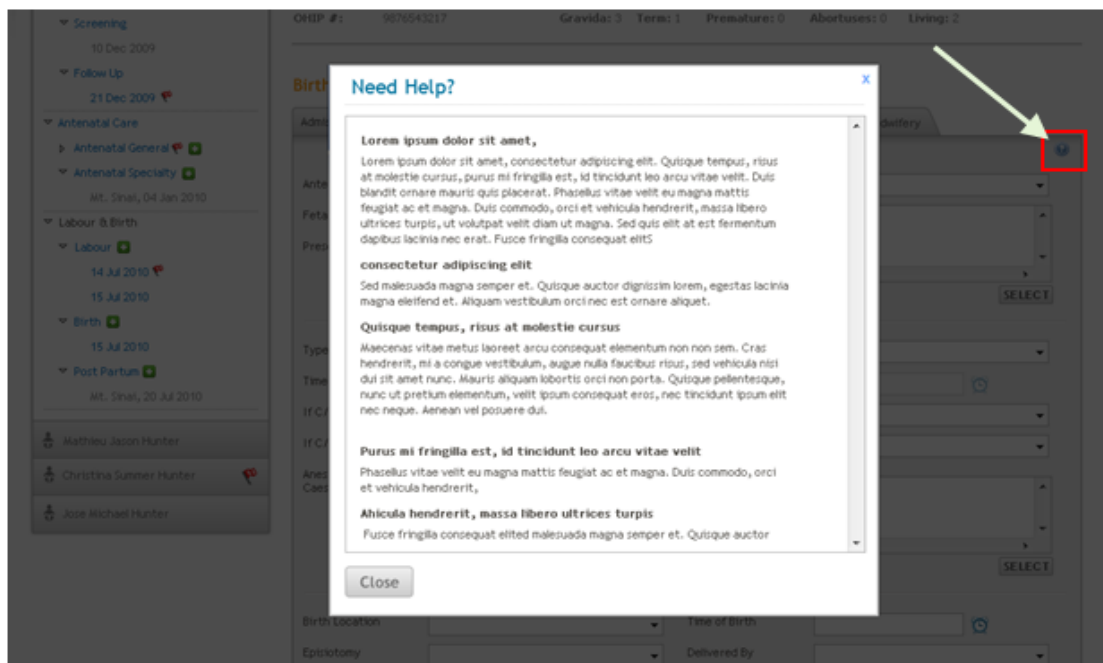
Screening
10 Dec 2009
Follow Up
21 Dec 2009
Antenatal Care
Antenatal General
Antenatal Specialty
Mt. Sinai, 04 Jan 2010
Labour & Birth
Labour
14 Jul 2010
15 Jul 2010
Birth
15 Jul 2010
Post Partum
Mt. Sinai, 20 Jul 2010
Mathieu Jason Hunter
Christina Summer Hunter
Jose Michael Hunter

OHIP #: 9876543217 Gravida: 3 Term: 1 Premature: 0 Abortuses: 0 Living: 2

Birth
Adm
idwifery
Ante
Feta
Pres
SELECT
Type
Time
If C/
If C/
Anes
Caes
SELECT
Birth Location
Time of Birth
Episiotomy
Delivered By

Need Help?
x

Lorem ipsum dolor sit amet,
Lorem ipsum dolor sit amet, consectetur adipiscing elit. Quisque tempus, risus at molestie cursus, purus mi fringilla est, id tincidunt leo arcu vitae velit. Duis blandit ornare mauris quis placerat. Phasellus vitae velit eu magna mattis feugiat ac et magna. Duis commodo, orci et vehicula hendrerit, massa libero ultrices turpis, ut volutpat velit diam ut magna. Sed quis elit at est fermentum dapibus lacinia nec erat. Fusce fringilla consequat elitS

consectetur adipiscing elit
Sed malesuada magna semper et. Quisque auctor dignissim lorem, egestas lacinia magna eleifend et. Aliquam vestibulum orci nec est ornare aliquet.

Quisque tempus, risus at molestie cursus
Maecenas vitae metus laoreet arcu consequat elementum non non sem. Cras hendrerit, mi a congue vestibulum, augue nulla faucibus risus, sed vehicula nisi dui sit amet nunc. Mauris aliquam lobortis orci non porta. Quisque pellentesque, nunc ut pretium elementum, velit ipsum consequat eros, nec tincidunt ipsum elit nec neque. Aenean vel posuere dui.

Purus mi fringilla est, id tincidunt leo arcu vitae velit
Phasellus vitae velit eu magna mattis feugiat ac et magna. Duis commodo, orci et vehicula hendrerit,

Ahicula hendrerit, massa libero ultrices turpis
Fusce fringilla consequat elited malesuada magna semper et. Quisque auctor

Close